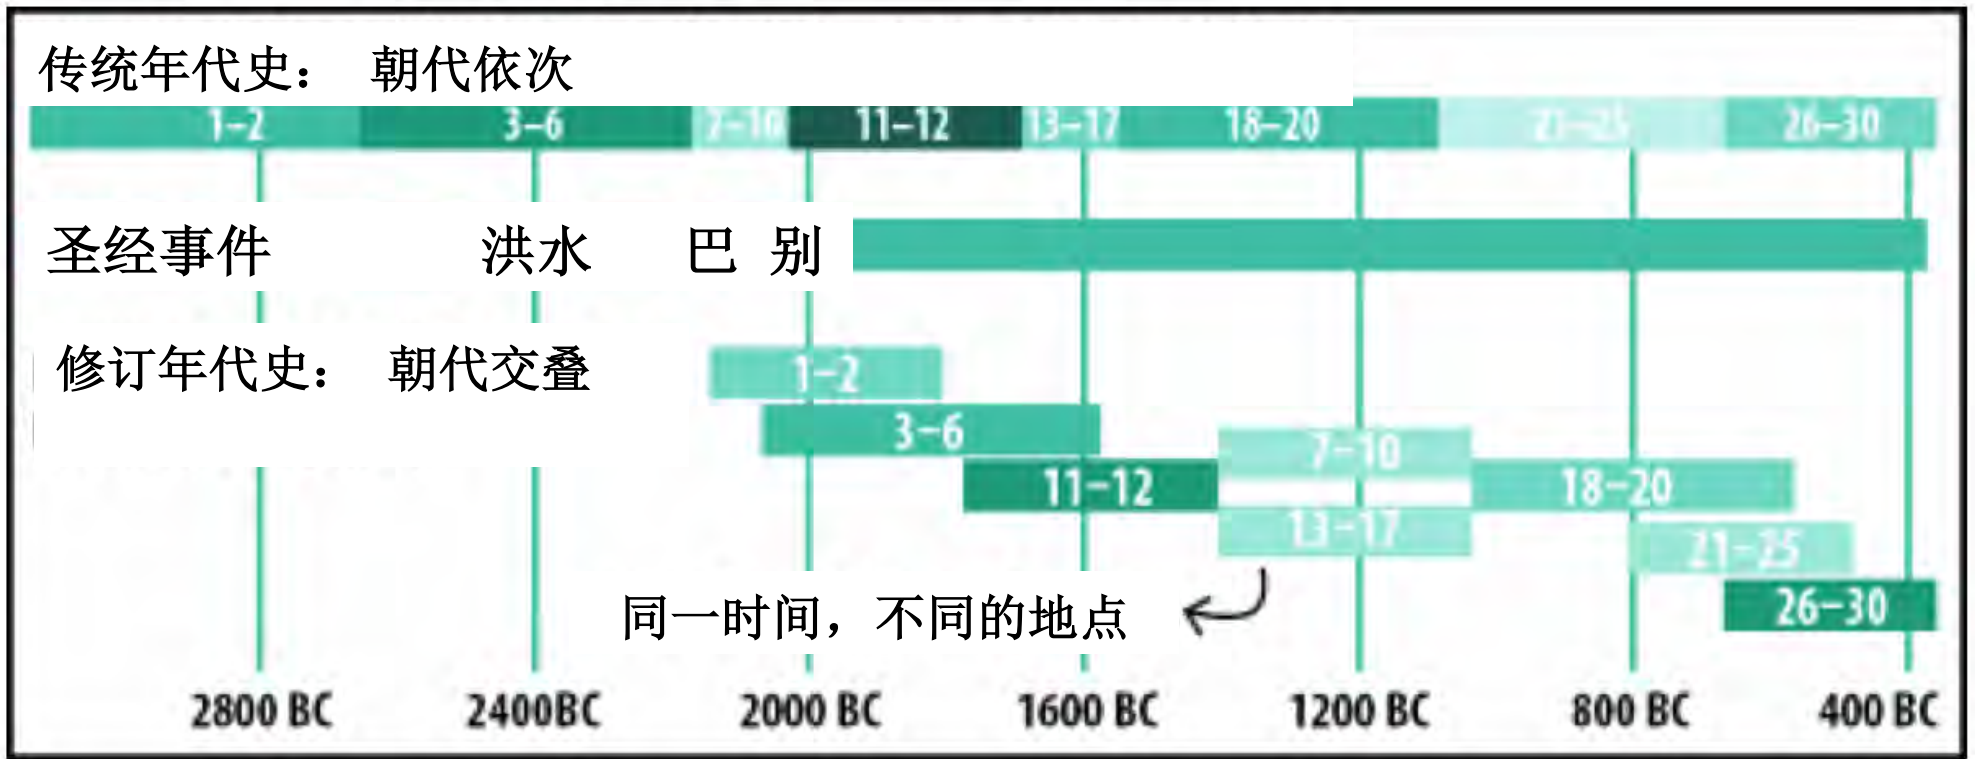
传统年代史： 朝代依次

1-2 3-6 7-10 11-12 13-17 18-20 21-25 26-30

圣经事件 洪水 巴 别

修订年代史： 朝代交叠

1-2
3-6
7-10
11-12
18-20
13-17
21-25
26-30

同一时间，不同的地点

2800 BC 2400BC 2000 BC 1600 BC 1200 BC 800 BC 400 BC